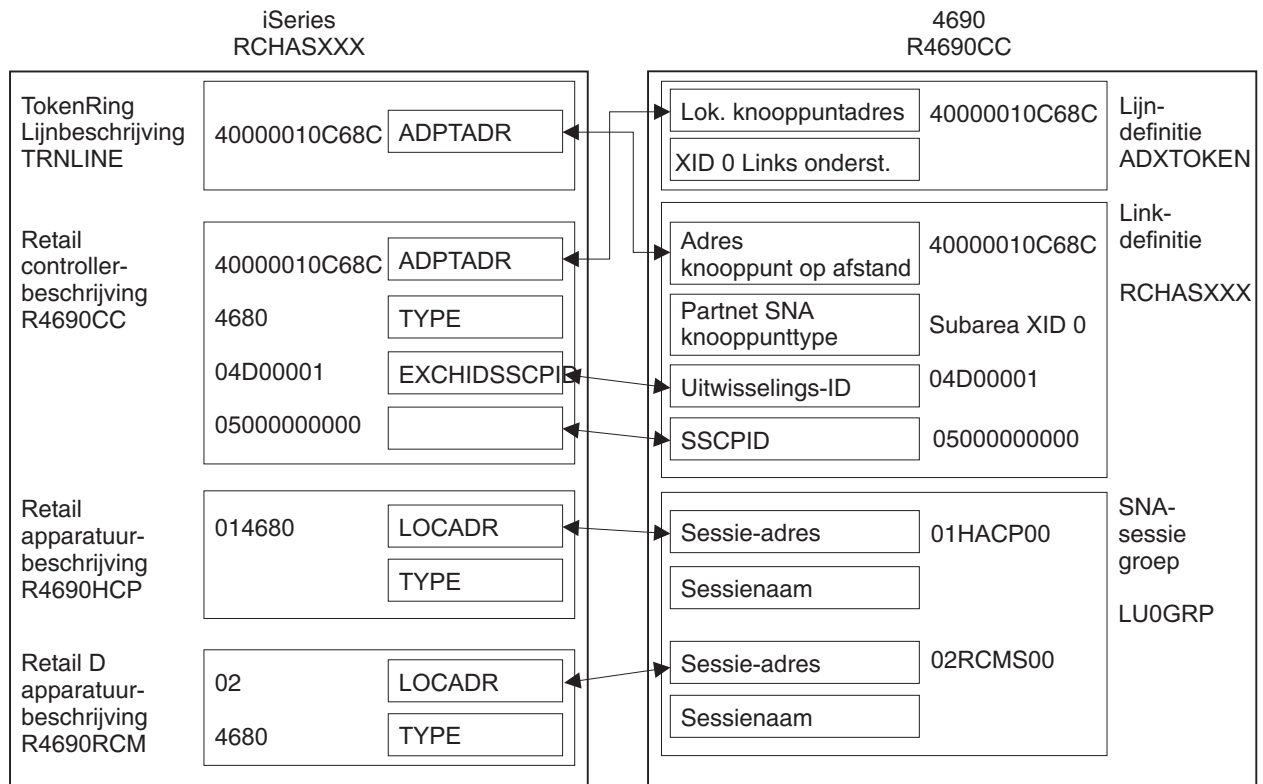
iSeries
RCHASXXX

4690
R4690CC

TokenRing
Lijnbeschrijving
TRNLINE

40000010C68C ADPTADR

Retail
controllerbeschrijving
R4690CC

40000010C68C ADPTADR

4680 TYPE

04D00001 EXCHIDSSCPID

05000000000

Retail
apparatuurbeschrijving
R4690HCP

014680 LOCADR

TYPE

Retail D
apparatuurbeschrijving
R4690RCM

02 LOCADR

4680 TYPE

Lok. knooppuntadres 40000010C68C

XID 0 Links onderst.

Lijndefinitie
ADXTOKEN

Adres
knooppunt op afstand 40000010C68C

Partnet SNA
knooppunttype Subarea XID 0

Uitwisselings-ID 04D00001

SSCPID 05000000000

Linkdefinitie

RCHASXXX

Sessie-adres 01HACP00

Sessienaam

Sessie-adres 02RCMS00

Sessienaam

SNAsessie
groep

LU0GRP